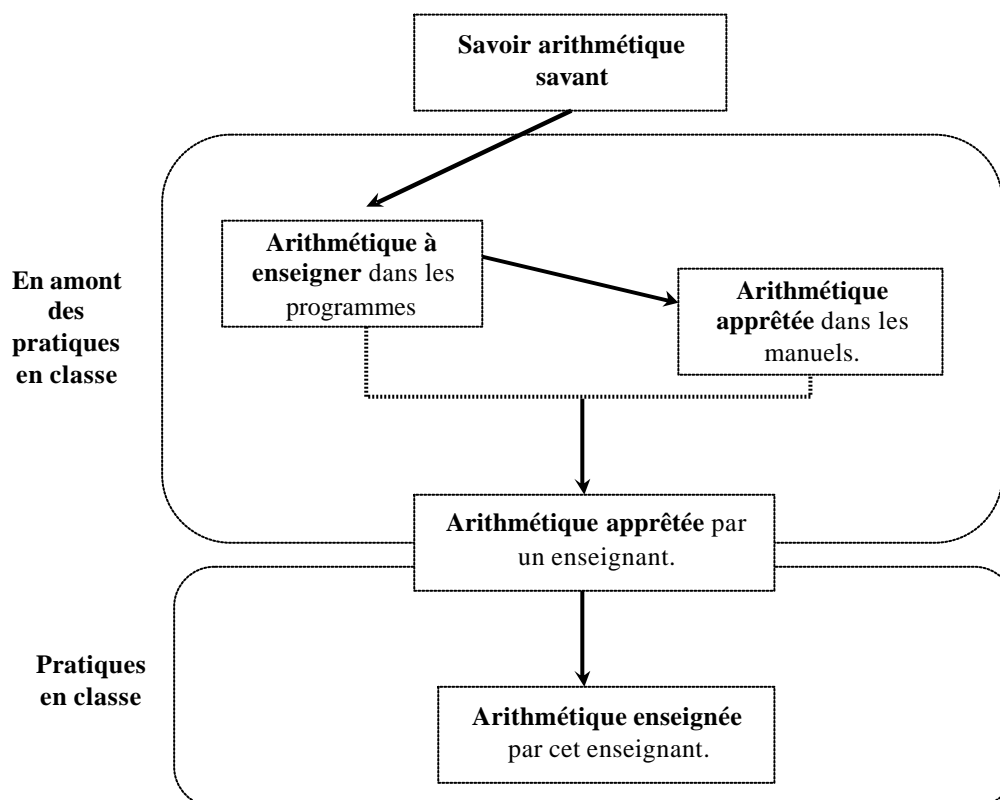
Savoir arithmétique savant

En amont des pratiques en classe

Arithmétique à enseigner dans les programmes

Arithmétique apprêtée dans les manuels.

Arithmétique apprêtée par un enseignant.

Pratiques en classe

Arithmétique enseignée par cet enseignant.